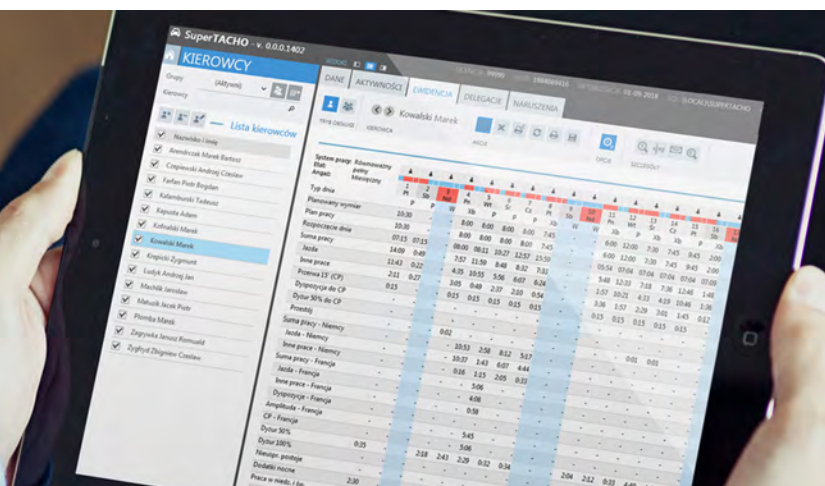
SuperTACHO - v. 0.0.0.1402

KIEROWCY

Grupy (Aktywni)
Kierowcy

— Lista kierowców

Nazwisko i imię
Arendarczyk Marek Bartosz
Czepiewski Andrzej Czesław
Farfan Piotr Bogdan
Kalambowski Tadeusz
Kapusta Adam
Kofnalski Marek
Kowalski Marek
Krajecki Zygmunt
Ludyk Andrzej Jan
Machlik Jarosław
Matusik Jacek Piotr
Piomba Marek
Zagrywka Janusz Romuald
Zygfryd Zbigniew Czesław

DANE | AKTYWNOŚCI | EWIDENCJA | DELEGACJE | NARUSZENIA

Kowalski Marek

TRYB OBSŁUGI   KIEROWCA   AKCJE   OPCJE   SZCZEGÓŁY

System pracy: Równoważny
Etat: pełny
Angaż: Miesięczny

Typ dnia
Planowany wymiar
Plan pracy
Rozpoczęcie dnia
Suma pracy
Jazda
Inne prace
Przerwa 15' (CP)
Dyspozycja do CP
Dyżur 50% do CP
Przestój
Suma pracy - Niemcy
Jazda - Niemcy
Inne prace - Niemcy
Suma pracy - Francja
Jazda - Francja
Inne prace - Francja
Dyspozycja - Francja
Amplituda - Francja
CP - Francja
Dyżur 50%
Dyżur 100%
Nieusprr. postoje
Dodatki nocne
Praca w niedz. i św.

10:30
10:30
07:15 07:15
14:09 0:49
12:43 0:22
2:11 0:27
0:15
8:00 8:00 8:00 8:00 7:45
08:00 08:11 10:27 12:57 23:50
7:57 11:59 8:48 8:32 7:31
4:35 10:55 5:56 6:07 6:24
3:05 0:49 2:37 2:00 0:54
0:15 0:15 0:15 0:15 0:15
0:02
11:51 2:58 8:12 5:17
10:37 1:43 6:07 4:44
0:16 1:15 2:05 0:33
5:06
4:08
0:58
5:45
5:06
2:18 2:41 2:29 0:32 0:34
6:00 12:00 7:30 7:45 8:45 2:00
05:54 07:04 07:04 07:04 07:04 07:00
5:48 12:33 7:18 7:36 12:46 1:48
2:57 10:21 4:33 4:29 10:46 3:36
3:36 1:57 2:29 3:01 1:45 0:12
0:15 0:15 0:15 0:15 0:15
0:01 0:01
2:04 2:12
0:15
2:30